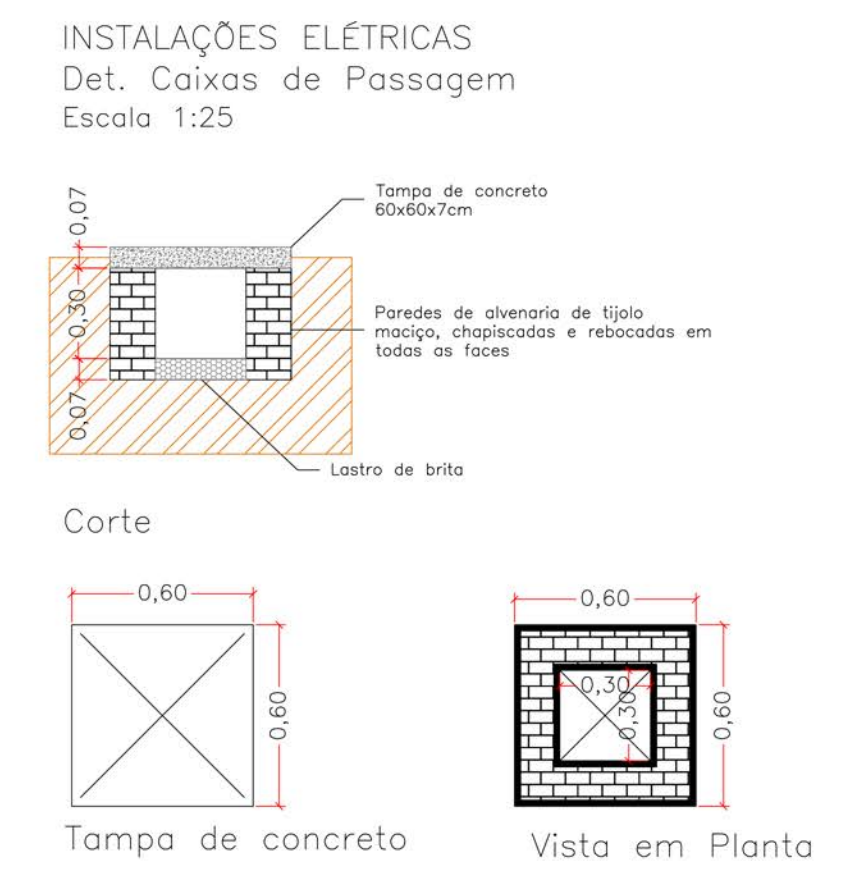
INSTALAÇÕES ELÉTRICAS
Det. Caixas de Passagem
Escala 1:25

0,07
0,30
0,07

Tampa de concreto 60x60x7cm

Paredes de alvenaria de tijolo maciço, chapiscadas e rebocadas em todas as faces

Lastro de brita

Corte

0,60
0,60

Tampa de concreto

0,60
0,60
0,30
0,30

Vista em Planta